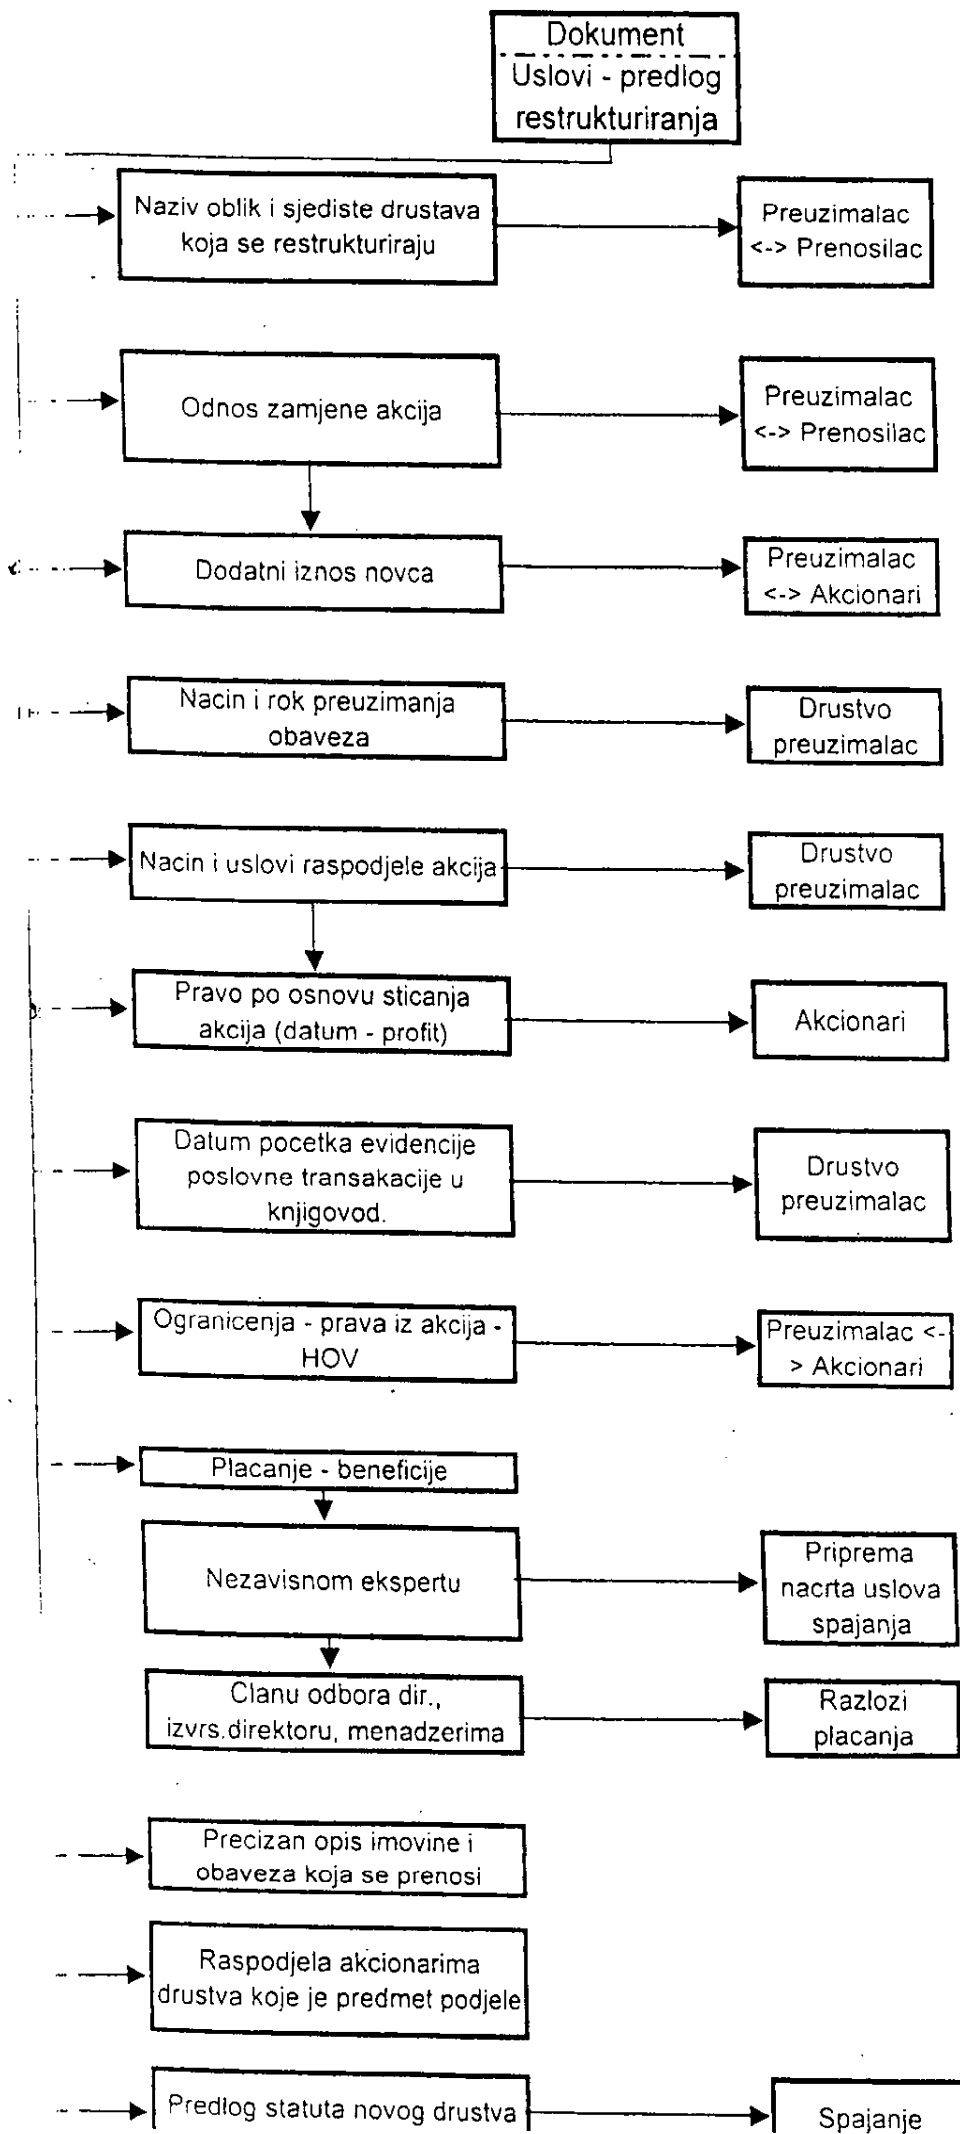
Dokument
Uslovi - predlog restrukturiranja

Naziv oblik i sjediste drustava koja se restrukturiraju

Preuzimalac <-> Prenosilac

Odnos zamjene akcija

Preuzimalac <-> Prenosilac

Dodatni iznos novca

Preuzimalac <-> Akcionari

Nacin i rok preuzimanja obaveza

Drustvo preuzimalac

Nacin i uslovi raspodjele akcija

Drustvo preuzimalac

Pravo po osnovu sticanja akcija (datum - profit)

Akcionari

Datum pocetka evidencije poslovne transakacije u knjigovod.

Drustvo preuzimalac

Ogranicenja - prava iz akcija - HOV

Preuzimalac <-> Akcionari

Placanje - beneficije

Nezavisnom ekspertu

Priprema nacrta uslova spajanja

Clanu odbora dir., izvrs.direktoru, menadzerima

Razlozi placanja

Precizan opis imovine i obaveza koja se prenosi

Raspodjela akcionarima drustva koje je predmet podjele

Predlog statuta novog drustva

Spajanje